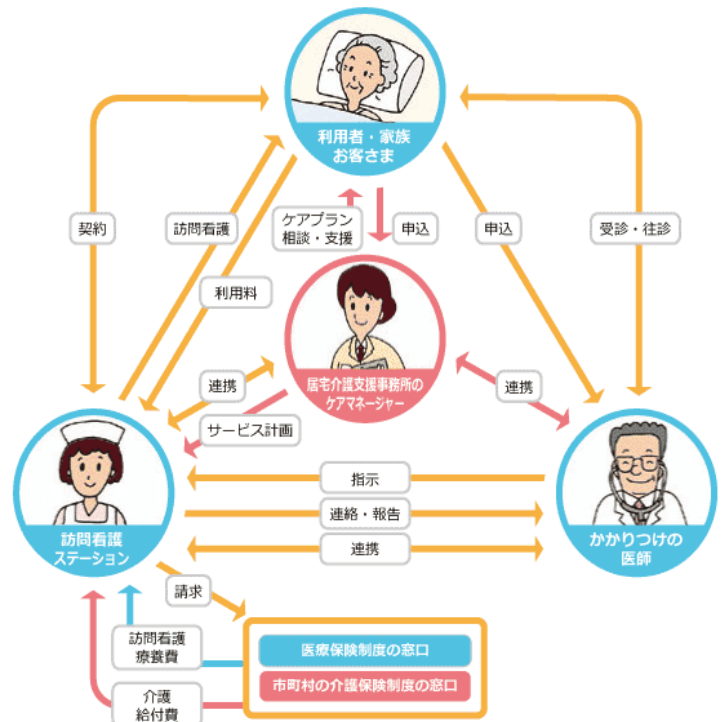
利用者・家族
お客さま

契約

訪問看護

ケアプラン
相談・支援

申込

申込

受診・往診

利用料

居宅介護支援事務所の
ケアマネージャー

連携

サービス計画

連携

訪問看護
ステーション

指示

連絡・報告

連携

かかりつけの
医師

請求

訪問看護
療養費

介護
給付費

医療保険制度の窓口

市町村の介護保険制度の窓口